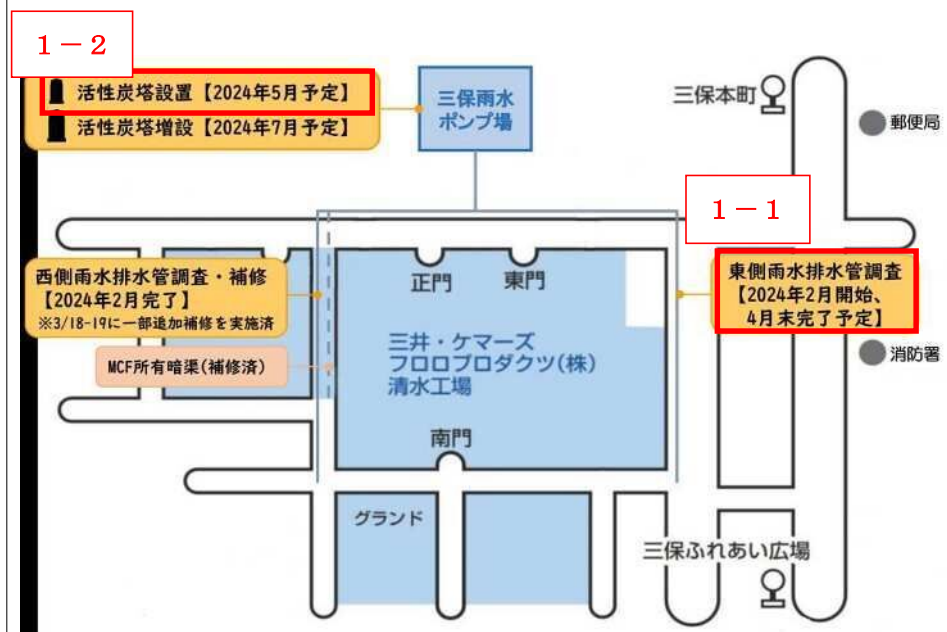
1－2

活性炭塔設置【2024年5月予定】
活性炭塔増設【2024年7月予定】

三保雨水ポンプ場

三保本町

郵便局

1－1

西側雨水排水管調査・補修【2024年2月完了】
※3/18-19に一部追加補修を実施済

正門

東門

東側雨水排水管調査【2024年2月開始、4月末完了予定】

MCF所有暗渠(補修済)

三井・ケマーズ フロロプロダクツ(株) 清水工場

消防署

南門

グランド

三保ふれあい広場